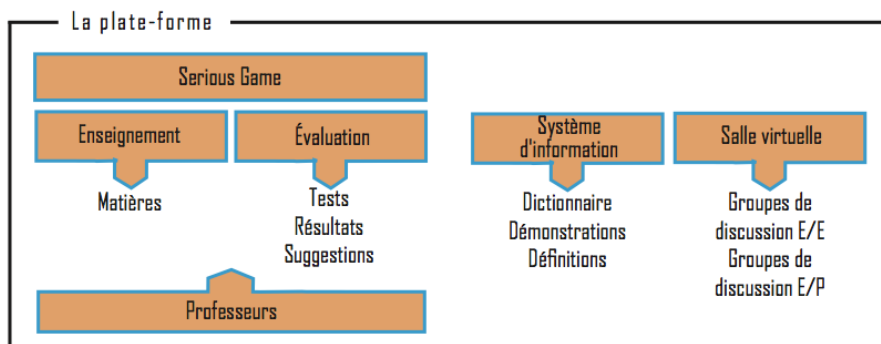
La plate-forme

Serious Game

Enseignement

Matières

Évaluation

Tests
Résultats
Suggestions

Professeurs

Système d'information

Dictionnaire
Démonstrations
Définitions

Salle virtuelle

Groupes de discussion E/E
Groupes de discussion E/P